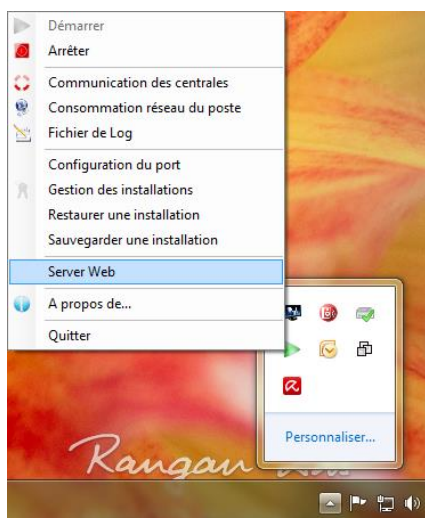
Démarrer
Arrêter
Communication des centrales
Consommation réseau du poste
Fichier de Log
Configuration du port
Gestion des installations
Restaurer une installation
Sauvegarder une installation
Server Web
A propos de...
Quitter

Personnaliser...

Rangan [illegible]